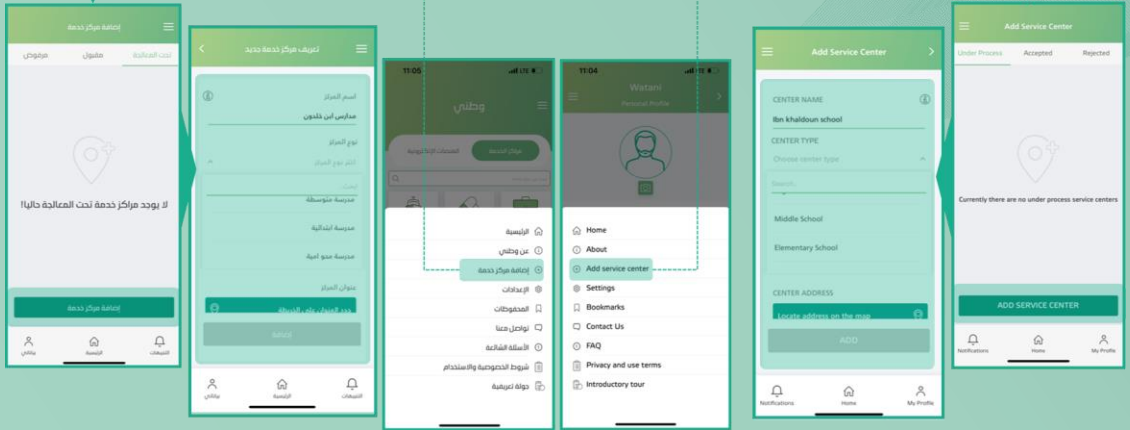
إضافة مراكز خدمة

تحت المعالجة مقبول مرفوض

لا يوجد مراكز خدمة تحت المعالجة حاليا!

إضافة مركز خدمة

بياناتي الرئيسية التنبيهات

تعريف مركز خدمة جديد

اسم المركز

مدارس ابن خلدون

نوع المركز

اختر نوع المركز

ابحث

مدرسة متوسطة

مدرسة ابتدائية

مدرسة محو أمية

عنوان المركز

تحديد العنوان على الخريطة

إضافة

بياناتي الرئيسية التنبيهات

11:05

وطني

الخدمات الإلكترونية مراكز الخدمة

الرئيسية

عن وطني

إضافة مركز خدمة

الإعدادات

المحفوظات

تواصل معنا

الأسئلة الشائعة

شروط الخصوصية والاستخدام

جولة تعريفية

11:04

Watani

Personal Profile

Home

About

Add service center

Settings

Bookmarks

Contact Us

FAQ

Privacy and use terms

Introductory tour

Add Service Center

CENTER NAME

Ibn khaldoun school

CENTER TYPE

Choose center type

Search

Middle School

Elementary School

CENTER ADDRESS

Locate address on the map

ADD

Notifications Home My Profile

Add Service Center

Under Process Accepted Rejected

Currently there are no under process service centers

ADD SERVICE CENTER

Notifications Home My Profile